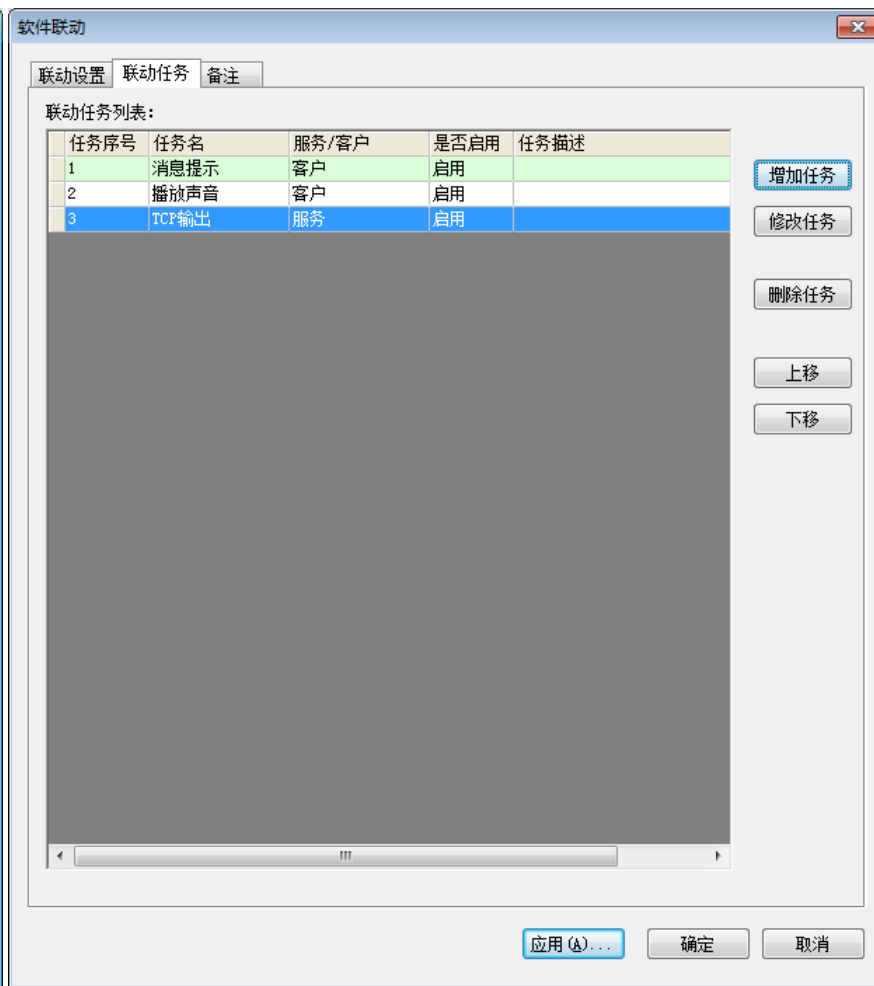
软件联动

联动设置 联动任务 备注

联动任务列表:

| 任务序号 | 任务名 | 服务/客户 | 是否启用 | 任务描述 |
|---|---|---|---|---|
| 1 | 消息提示 | 客户 | 启用 | |
| 2 | 播放声音 | 客户 | 启用 | |
| 3 | TCP输出 | 服务 | 启用 | |

增加任务
修改任务
删除任务
上移
下移

应用(A)... 确定 取消